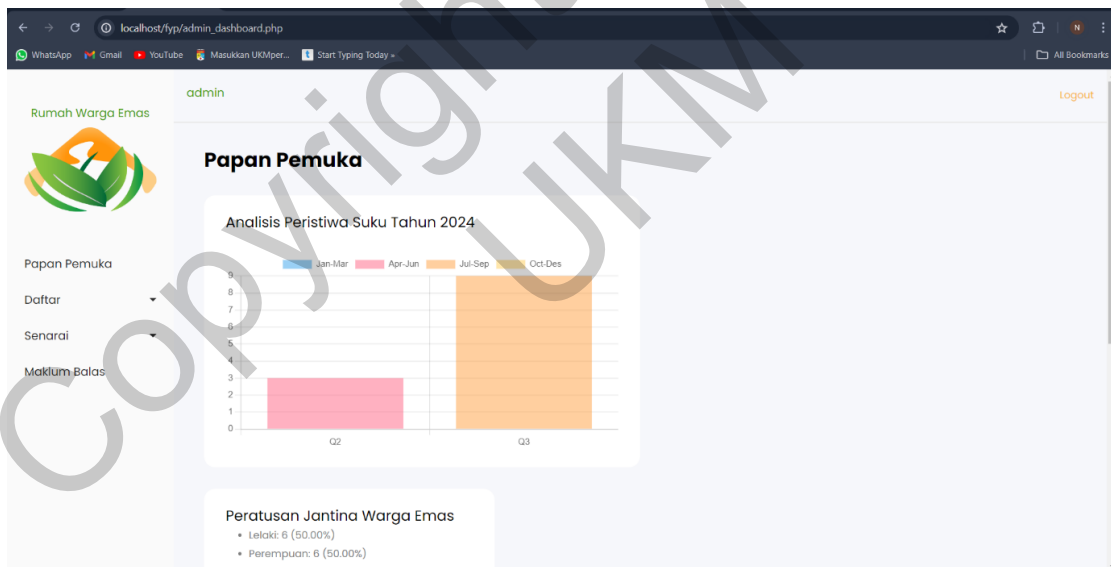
localhost/fyp/admin_dashboard.php

WhatsApp Gmail YouTube Masukkan UKMper... Start Typing Today » All Bookmarks

Rumah Warga Emas

admin

Logout

Papan Pemuka

Daftar

Senarai

Maklum Balas

Papan Pemuka

Analisis Peristiwa Suku Tahun 2024

Jan-Mar Apr-Jun Jul-Sep Oct-Des

9
8
7
6
5
4
3
2
1
0

Q2 Q3

Peratusan Jantina Warga Emas

• Lelaki: 6 (50.00%)
• Perempuan: 6 (50.00%)

Copyright UKM